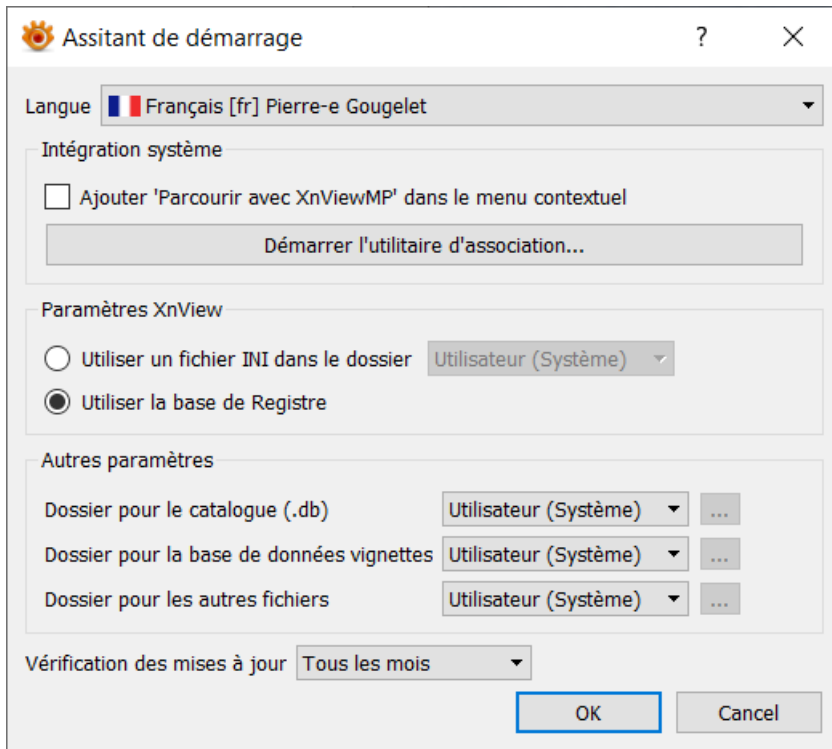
Assitant de démarrage

?

Langue Français [fr] Pierre-e Gougelet

Intégration système

Ajouter 'Parcourir avec XnViewMP' dans le menu contextuel

Démarrer l'utilitaire d'association...

Paramètres XnView

Utiliser un fichier INI dans le dossier Utilisateur (Système)

Utiliser la base de Registre

Autres paramètres

Dossier pour le catalogue (.db) Utilisateur (Système) ...

Dossier pour la base de données vignettes Utilisateur (Système) ...

Dossier pour les autres fichiers Utilisateur (Système) ...

Vérification des mises à jour Tous les mois

OK

Cancel